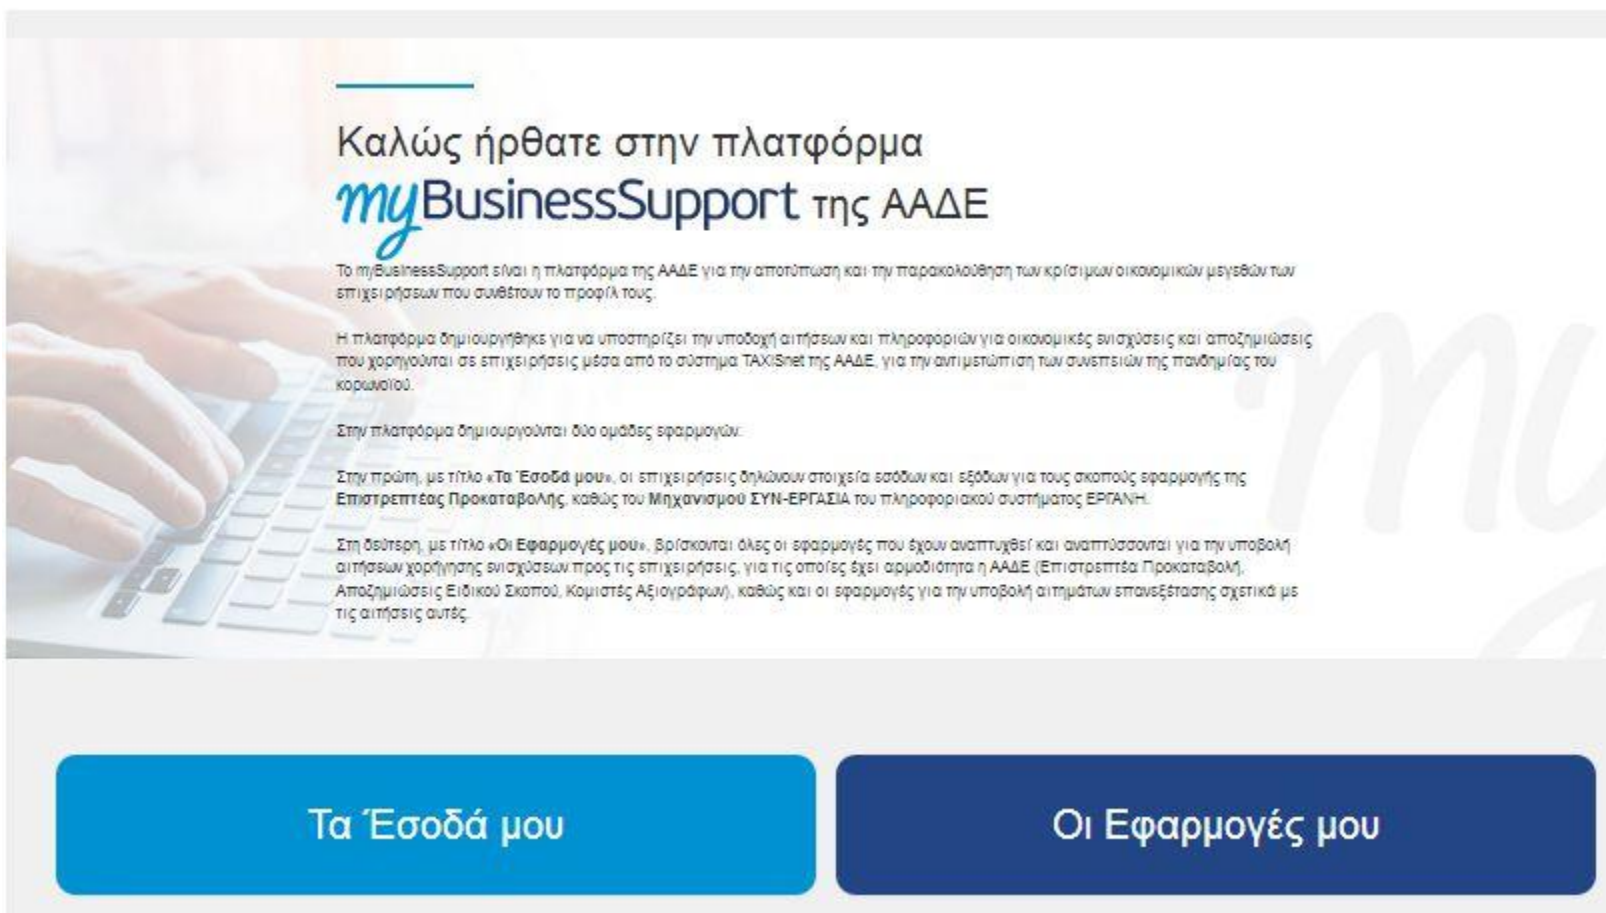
Καλώς ήρθατε στην πλατφόρμα

myBusinessSupport της ΑΑΔΕ

Το myBusinessSupport είναι η πλατφόρμα της ΑΑΔΕ για την αποτύπωση και την παρακολούθηση των κρίσιμων οικονομικών μεγεθών των επιχειρήσεων που συνθέτουν το προφίλ τους.

Η πλατφόρμα δημιουργήθηκε για να υποστηρίζει την υποδοχή αιτήσεων και πληροφοριών για οικονομικές ενισχύσεις και αποζημιώσεις που χορηγούνται σε επιχειρήσεις μέσα από το σύστημα TAXISnet της ΑΑΔΕ, για την αντιμετώπιση των συνεπειών της πανδημίας του κορωνοϊού.

Στην πλατφόρμα δημιουργούνται δύο ομάδες εφαρμογών:

Στην πρώτη, με τίτλο «Τα Έσοδά μου», οι επιχειρήσεις δηλώνουν στοιχεία εσόδων και εξόδων για τους σκοπούς εφαρμογής της Επιστρεπτέας Προκαταβολής, καθώς του Μηχανισμού ΣΥΝ-ΕΡΓΑΣΙΑ του πληροφοριακού συστήματος ΕΡΓΑΝΗ.

Στη δεύτερη, με τίτλο «Οι Εφαρμογές μου», βρίσκονται όλες οι εφαρμογές που έχουν αναπτυχθεί και αναπτύσσονται για την υποβολή αιτήσεων χορήγησης ενισχύσεων προς τις επιχειρήσεις, για τις οποίες έχει αρμοδιότητα η ΑΑΔΕ (Επιστρεπτέα Προκαταβολή, Αποζημιώσεις Ειδικού Σκοπού, Κομιστές Αξιογράφων), καθώς και οι εφαρμογές για την υποβολή αιτημάτων επανεξέτασης σχετικά με τις αιτήσεις αυτές.

Τα Έσοδά μου

Οι Εφαρμογές μου